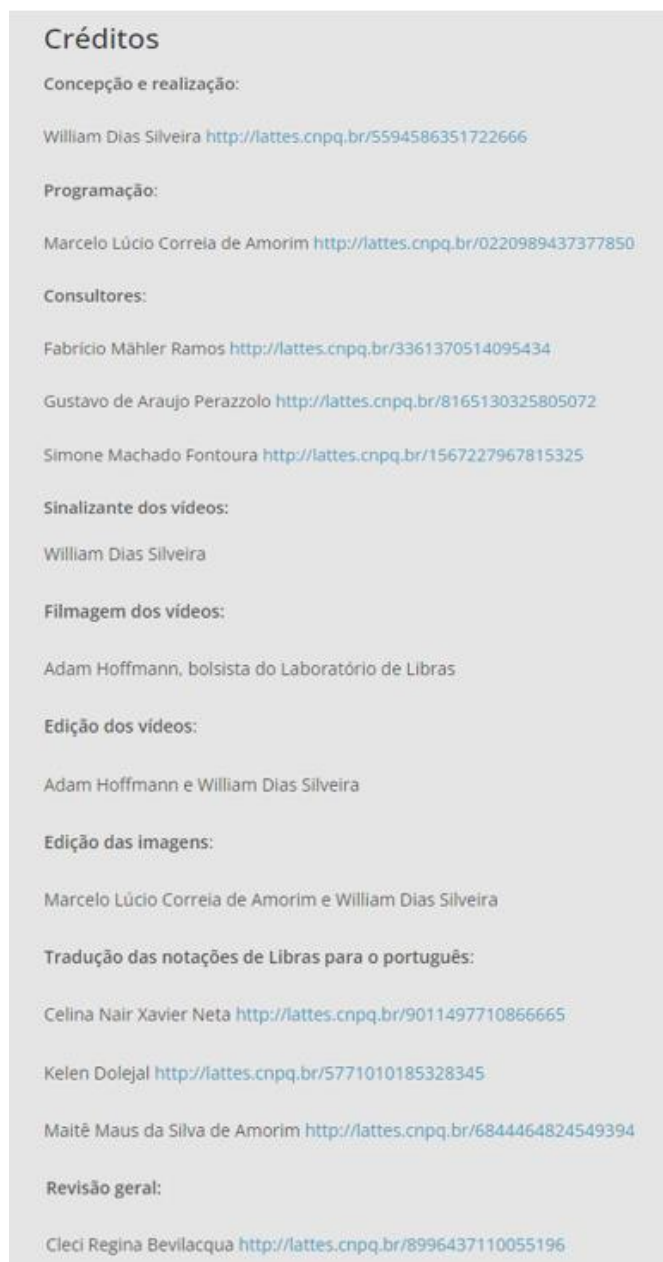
Créditos

Concepção e realização:

William Dias Silveira http://lattes.cnpq.br/5594586351722666

Programação:

Marcelo Lúcio Correia de Amorim http://lattes.cnpq.br/0220989437377850

Consultores:

Fabrício Mähler Ramos http://lattes.cnpq.br/3361370514095434

Gustavo de Araujo Perazzolo http://lattes.cnpq.br/8165130325805072

Simone Machado Fontoura http://lattes.cnpq.br/1567227967815325

Sinalizante dos vídeos:

William Dias Silveira

Filmagem dos vídeos:

Adam Hoffmann, bolsista do Laboratório de Libras

Edição dos vídeos:

Adam Hoffmann e William Dias Silveira

Edição das imagens:

Marcelo Lúcio Correia de Amorim e William Dias Silveira

Tradução das notações de Libras para o português:

Celina Nair Xavier Neta http://lattes.cnpq.br/9011497710866665

Kelen Dolejal http://lattes.cnpq.br/5771010185328345

Maitê Maus da Silva de Amorim http://lattes.cnpq.br/6844464824549394

Revisão geral:

Cleci Regina Bevilacqua http://lattes.cnpq.br/8996437110055196